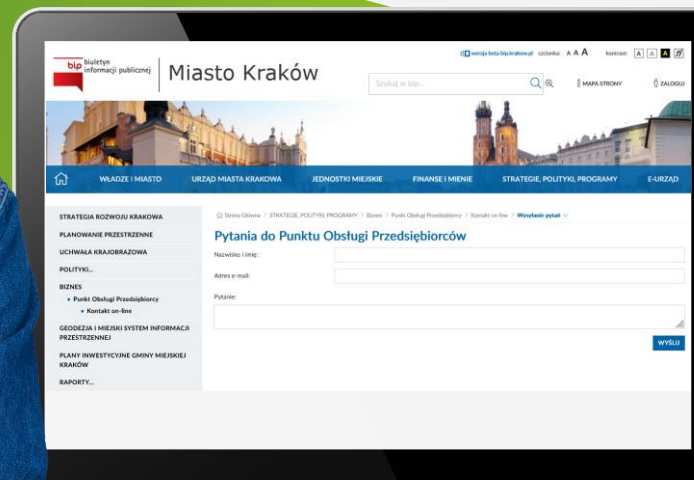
bip biuletyn informacji publicznej | Miasto Kraków

wersja beta bip.krakow.pl czcionka: A A A kontrast: A A A

Szukaj w bip...

MAPA STRONY

ZALOGUJ

WŁADZE I MIASTO | URZĄD MIASTA KRAKOWA | JEDNOSTKI MIEJSKIE | FINANSE I MIENIE | STRATEGIE, POLITYKI, PROGRAMY | E-URZĄD

STRATEGIA ROZWOJU KRAKOWA
PLANOWANIE PRZESTRZENNE
UCHWAŁA KRAJOBRAZOWA
POLITYKI...
BIZNES
• Punkt Obsługi Przedsiębiorcy
• Kontakt on-line
GEODEZJA I MIEJSKI SYSTEM INFORMACJI PRZESTRZENNEJ
PLANY INWESTYCYJNE GMINY MIEJSKIEJ KRAKÓW
RAPORTY...

Strona Główna > STRATEGIE, POLITYKI, PROGRAMY > Biznes > Punkt Obsługi Przedsiębiorcy > Kontakt on-line > Wysyłanie pytań

Pytania do Punktu Obsługi Przedsiębiorców

Nazwisko i imię:

Adres e-mail:

Pytanie:

WYŚLIJ